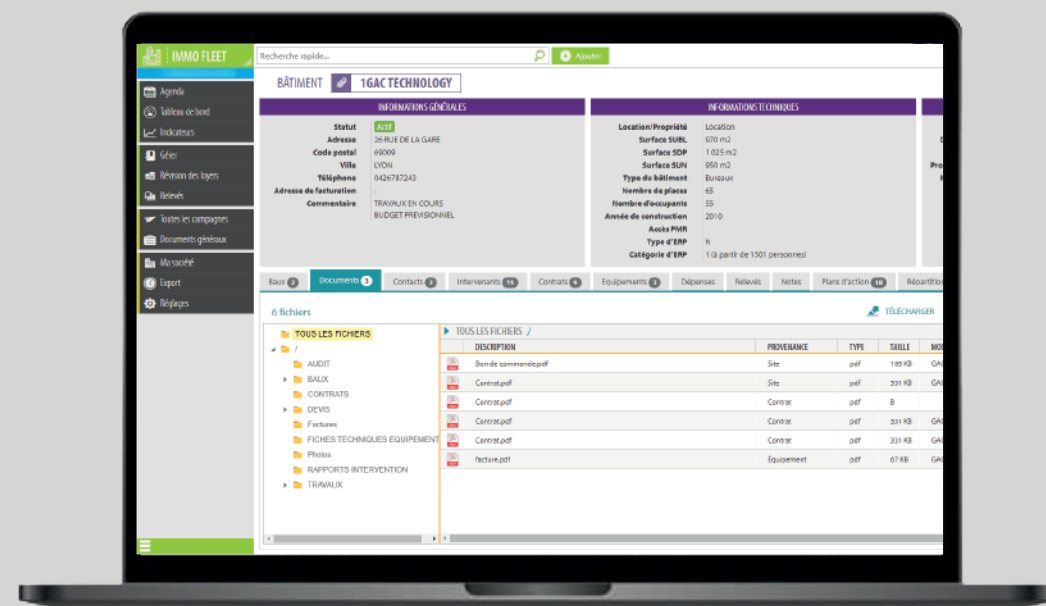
IMMO FLEET

Recherche rapide...

Ajouter

Agenda
Tableau de bord
Indicateurs
Gérer
Révision des loyers
Relevés
Toutes les campagnes
Documents généraux
Ma société
Export
Réglages

BÂTIMENT 1GAC TECHNOLOGY

INFORMATIONS GÉNÉRALES

Statut Actif
Adresse 26 RUE DE LA GARE
Code postal 69009
Ville LYON
Téléphone 0426787243
Adresse de facturation -
Commentaire TRAVAUX EN COURS BUDGET PREVISIONNEL

INFORMATIONS TECHNIQUES

Location/Propriété Location
Surface SUBL 970 m2
Surface SDP 1 025 m2
Surface SUN 950 m2
Type de bâtiment Bureaux
Nombre de places 65
Nombre d'occupants 55
Année de construction 2010
Accès PMR
Type d'ERP N
Catégorie d'ERP 1 (à partir de 1501 personnes)

Baux 2 | Documents 3 | Contacts 3 | Intervenants 11 | Contrats 6 | Equipements 3 | Dépenses | Relevés | Notes | Plans d'action 16 | Répartition

6 fichiers

TÉLÉCHARGER

TOUS LES FICHIERS
/
AUDIT
BAUX
CONTRATS
DEVIS
Factures
FICHES TECHNIQUES EQUIPEMENT
Photos
RAPPORTS INTERVENTION
TRAVAUX

TOUS LES FICHIERS /

| DESCRIPTION | PROVENANCE | TYPE | TAILLE | MO |
|---|---|---|---|---|
| Bon de commande.pdf | Site | pdf | 185 KB | GA |
| Contrat.pdf | Site | pdf | 301 KB | GA |
| Contrat.pdf | Contrat | pdf | B | |
| Contrat.pdf | Contrat | pdf | 301 KB | GA |
| Contrat.pdf | Contrat | pdf | 301 KB | GA |
| facture.pdf | Equipement | pdf | 67 KB | GA |